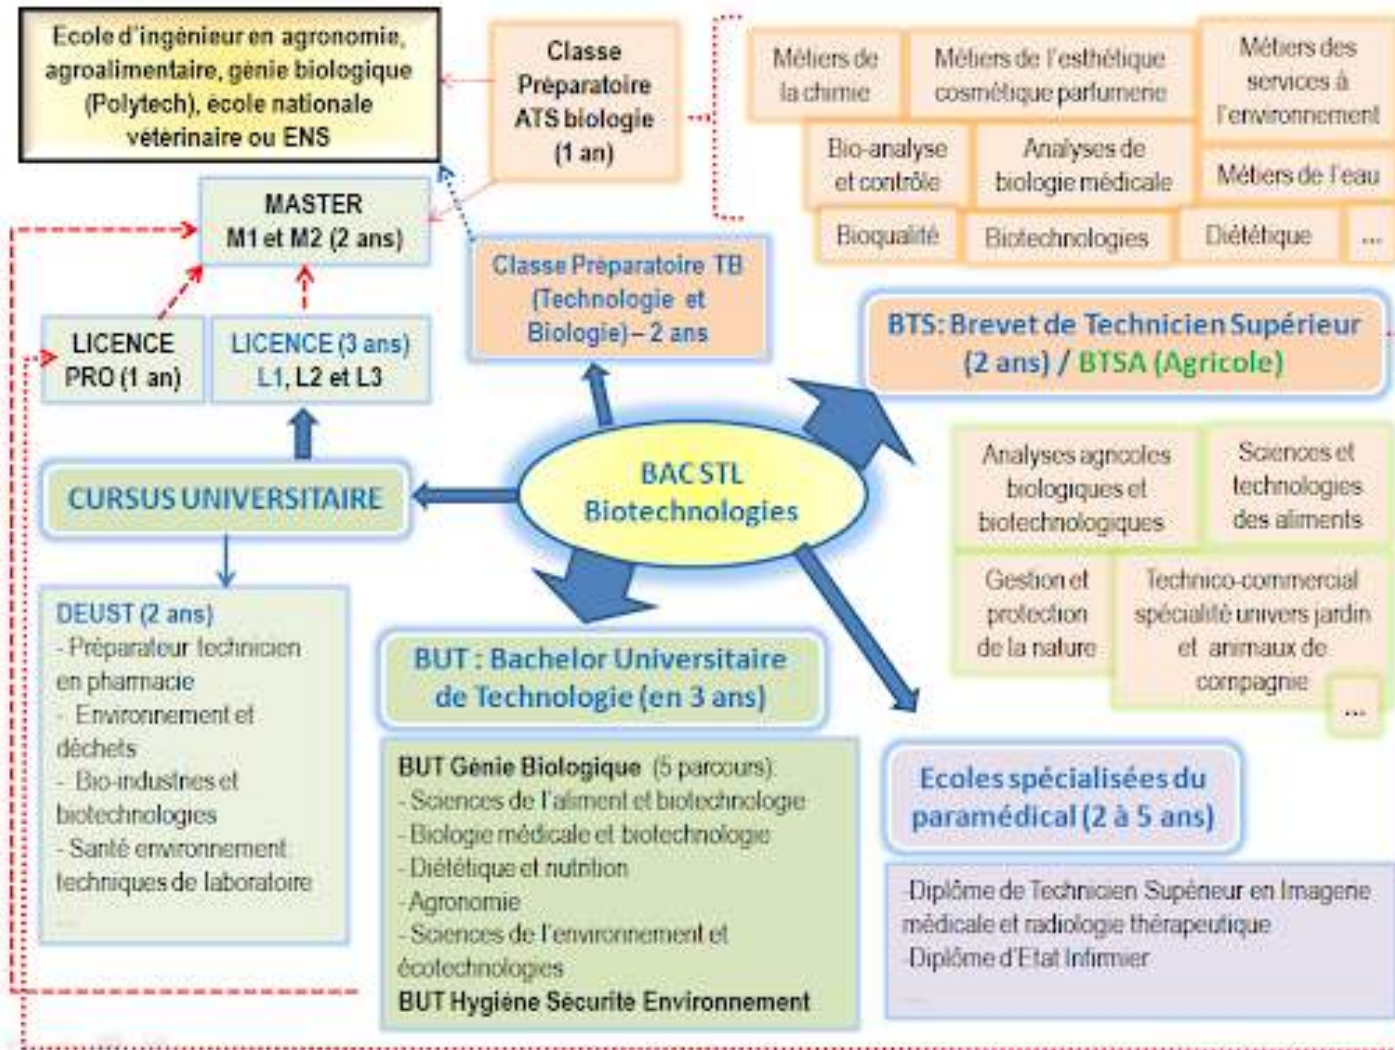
Ecole d'ingénieur en agronomie, agroalimentaire, génie biologique (Polytech), école nationale vétérinaire ou ENS

Classe Préparatoire ATS biologie (1 an)

Métiers de la chimie

Métiers de l'esthétique cosmétique parfumerie

Métiers des services à l'environnement

Bio-analyse et contrôle

Analyses de biologie médicale

Métiers de l'eau

Bioqualité

Biotechnologies

Diététique

...

MASTER M1 et M2 (2 ans)

Classe Préparatoire TB (Technologie et Biologie) – 2 ans

BTS: Brevet de Technicien Supérieur (2 ans) / BTSA (Agricole)

LICENCE PRO (1 an)

LICENCE (3 ans) L1, L2 et L3

BAC STL Biotechnologies

CURSUS UNIVERSITAIRE

Analyses agricoles biologiques et biotechnologiques

Sciences et technologies des aliments

Gestion et protection de la nature

Technico-commercial spécialité univers jardin et animaux de compagnie

...

DEUST (2 ans)
- Préparateur technicien en pharmacie
- Environnement et déchets
- Bio-industries et biotechnologies
- Santé environnement techniques de laboratoire
...

BUT : Bachelor Universitaire de Technologie (en 3 ans)

BUT Génie Biologique (5 parcours)
- Sciences de l'aliment et biotechnologie
- Biologie médicale et biotechnologie
- Diététique et nutrition
- Agronomie
- Sciences de l'environnement et écotechnologies
BUT Hygiène Sécurité Environnement

Ecoles spécialisées du paramédical (2 à 5 ans)

-Diplôme de Technicien Supérieur en Imagerie médicale et radiologie thérapeutique
-Diplôme d'Etat Infirmier
...